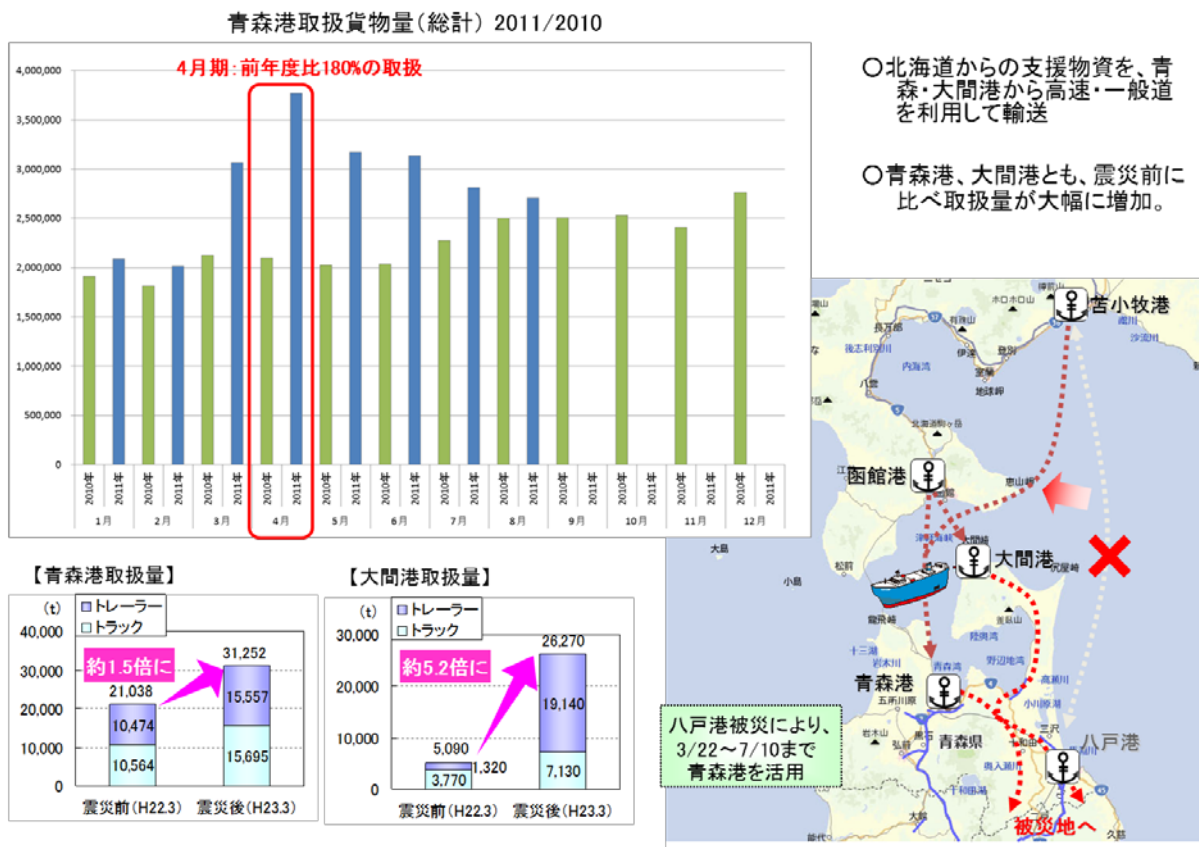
青森港取扱貨物量(総計) 2011/2010

4月期:前年度比180%の取扱

4,000,000
3,500,000
3,000,000
2,500,000
2,000,000
1,500,000
1,000,000
500,000
0

2010年 2011年 2010年 2011年 2010年 2011年 2010年 2011年 2010年 2011年 2010年 2011年 2010年 2011年 2010年 2011年 2010年 2011年 2010年 2011年 2010年 2011年 2010年 2011年

1月 2月 3月 4月 5月 6月 7月 8月 9月 10月 11月 12月

○北海道からの支援物資を、青森・大間港から高速・一般道を利用して輸送

○青森港、大間港とも、震災前に比べ取扱量が大幅に増加。

【青森港取扱量】

(t)
トレーラー
トラック
40,000
30,000
20,000
10,000
0

約1.5倍に

21,038
10,474
10,564
31,252
15,557
15,695

震災前(H22.3) 震災後(H23.3)

【大間港取扱量】

(t)
トレーラー
トラック
30,000
20,000
10,000
0

約5.2倍に

5,090
3,770
1,320
26,270
19,140
7,130

震災前(H22.3) 震災後(H23.3)

苫小牧港
函館港
大間港
青森港
青森県
八戸港

八戸港被災により、3/22~7/10まで青森港を活用

被災地へ